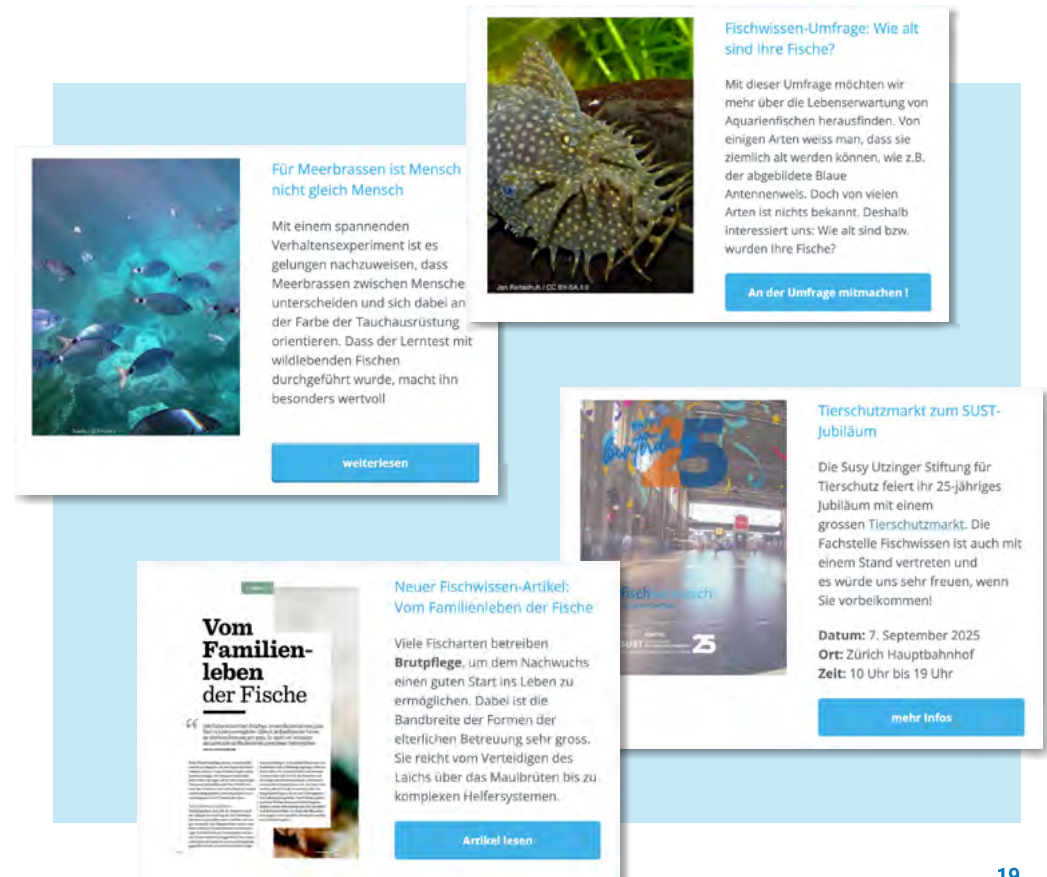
Fischwissen-Umfrage: Wie alt sind ihre Fische?

Mit dieser Umfrage möchten wir mehr über die Lebenserwartung von Aquarienfischen herausfinden. Von einigen Arten weiss man, dass sie ziemlich alt werden können, wie z.B. der abgebildete Blaue Antennenwels. Doch von vielen Arten ist nichts bekannt. Deshalb interessiert uns: Wie alt sind bzw. wurden Ihre Fische?

Jan Rehschuh / CC BY-SA 3.0

An der Umfrage mitmachen !

Für Meerbrassen ist Mensch nicht gleich Mensch

Mit einem spannenden Verhaltensexperiment ist es gelungen nachzuweisen, dass Meerbrassen zwischen Menschen unterscheiden und sich dabei an der Farbe der Tauchausrüstung orientieren. Dass der Lerntest mit wildlebenden Fischen durchgeführt wurde, macht ihn besonders wertvoll

weiterlesen

Tierschutzmarkt zum SUST-Jubiläum

Die Susy Utzinger Stiftung für Tierschutz feiert ihr 25-jähriges Jubiläum mit einem grossen Tierschutzmarkt. Die Fachstelle Fischwissen ist auch mit einem Stand vertreten und es würde uns sehr freuen, wenn Sie vorbeikommen!

Datum: 7. September 2025
Ort: Zürich Hauptbahnhof
Zeit: 10 Uhr bis 19 Uhr

mehr Infos

Neuer Fischwissen-Artikel: Vom Familienleben der Fische

Vom Familienleben der Fische

Viele Fischarten betreiben Brutpflege, um dem Nachwuchs einen guten Start ins Leben zu ermöglichen. Dabei ist die Bandbreite der Formen der elterlichen Betreuung sehr gross. Sie reicht vom Verteidigen des Laichs über das Maulbrüten bis zu komplexen Helfersystemen.

Artikel lesen

19